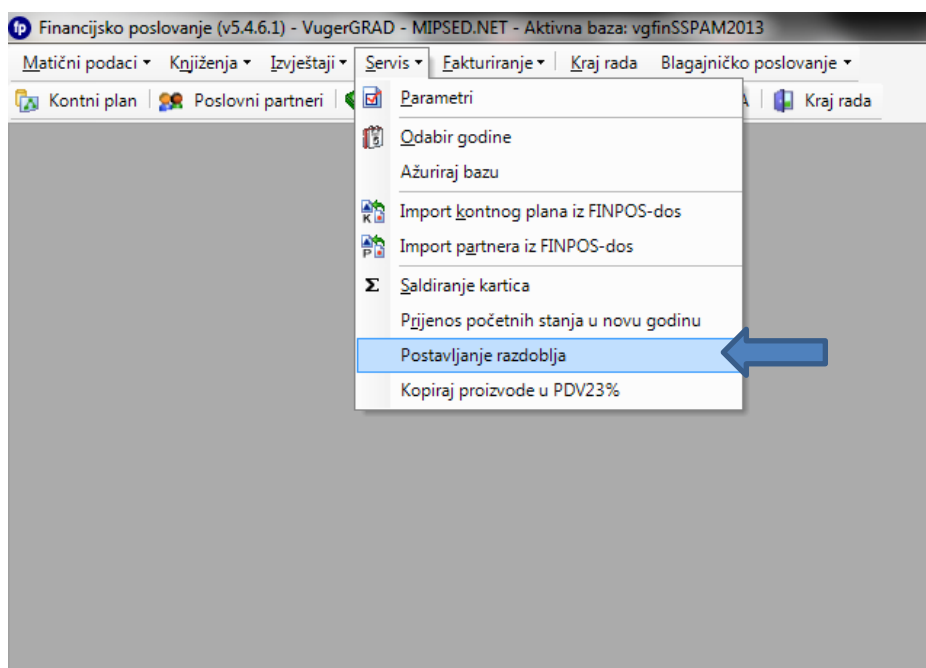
Financijsko poslovanje (v5.4.6.1) - VugerGRAD - MIPSED.NET - Aktivna baza: vgfinSSPAM2013

Matični podaci ▾ Knjiženja ▾ Izvještaji ▾ Servis ▾ Fakturiranje ▾ Kraj rada Blagajničko poslovanje ▾

Kontni plan | Poslovni partneri | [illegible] A | Kraj rada

Parametri
Odabir godine
Ažuriraj bazu
Import kontnog plana iz FINPOS-dos
Import partnera iz FINPOS-dos
Saldiranje kartica
Prijenos početnih stanja u novu godinu
Postavljanje razdoblja
Kopiraj proizvode u PDV23%